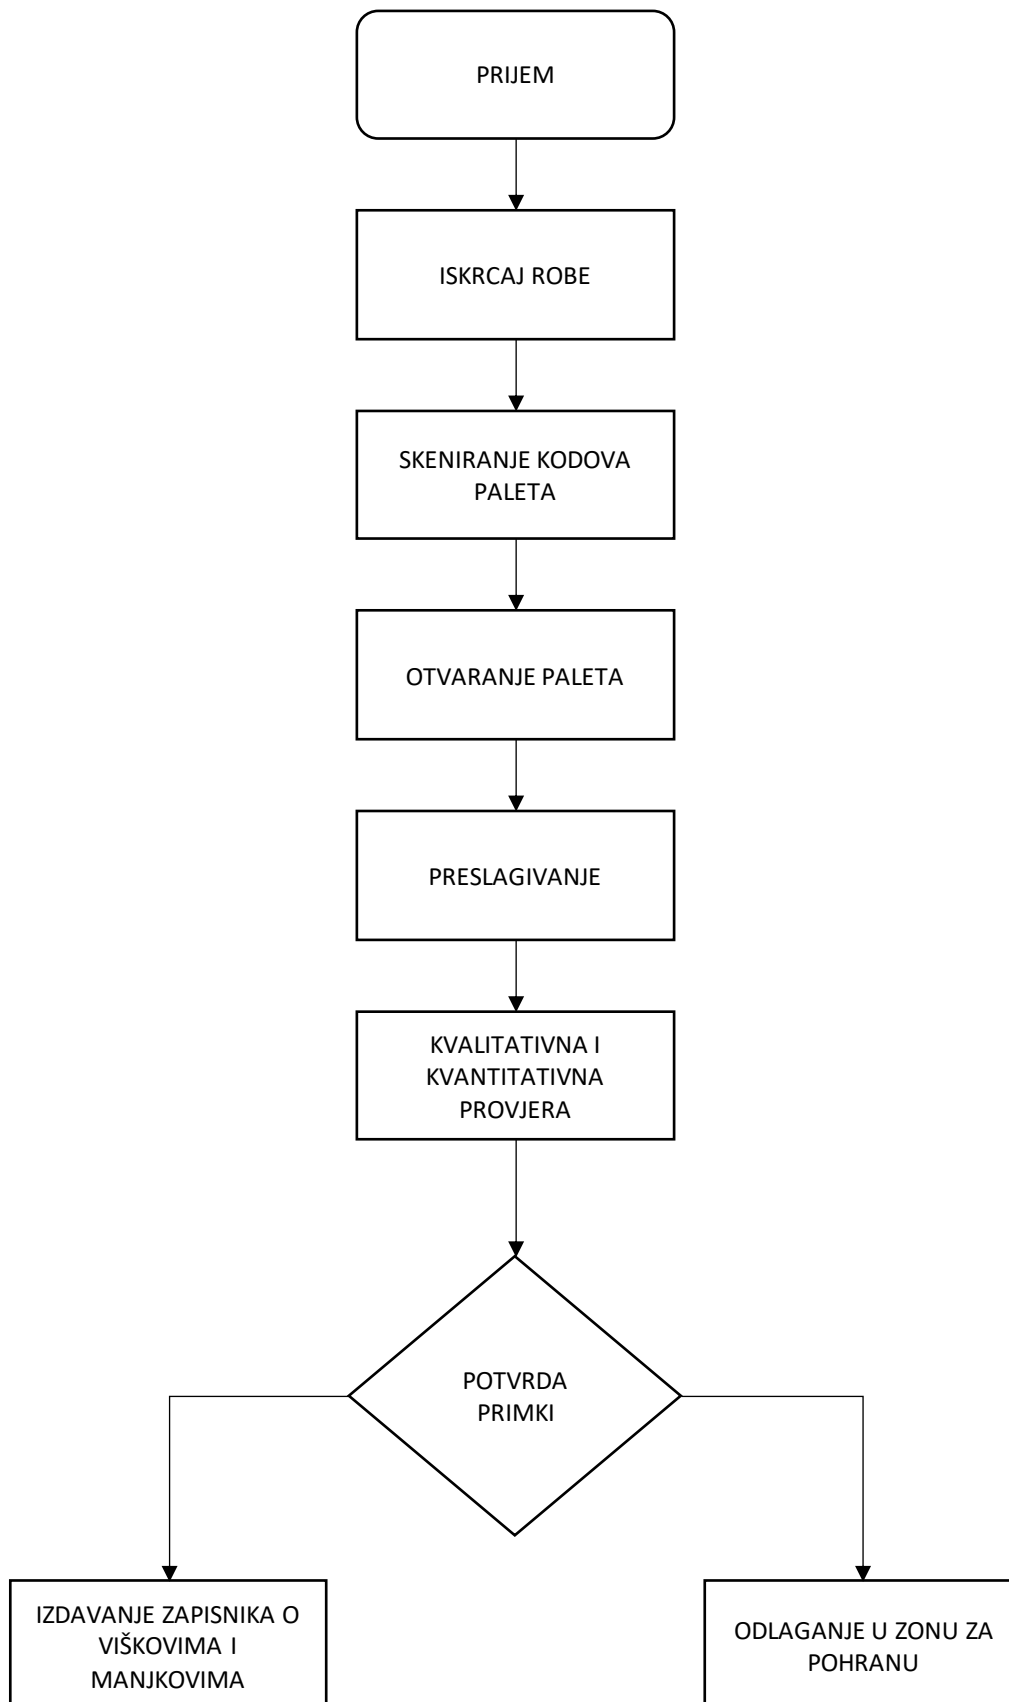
PRIJEM

ISKRCAJ ROBE

SKENIRANJE KODOVA PALETA

OTVARANJE PALETA

PRESLAGIVANJE

KVALITATIVNA I KVANTITATIVNA PROVJERA

POTVRDA PRIMKI

IZDAVANJE ZAPISNIKA O VIŠKOVIMA I MANJKOVIMA

ODLAGANJE U ZONU ZA POHRANU